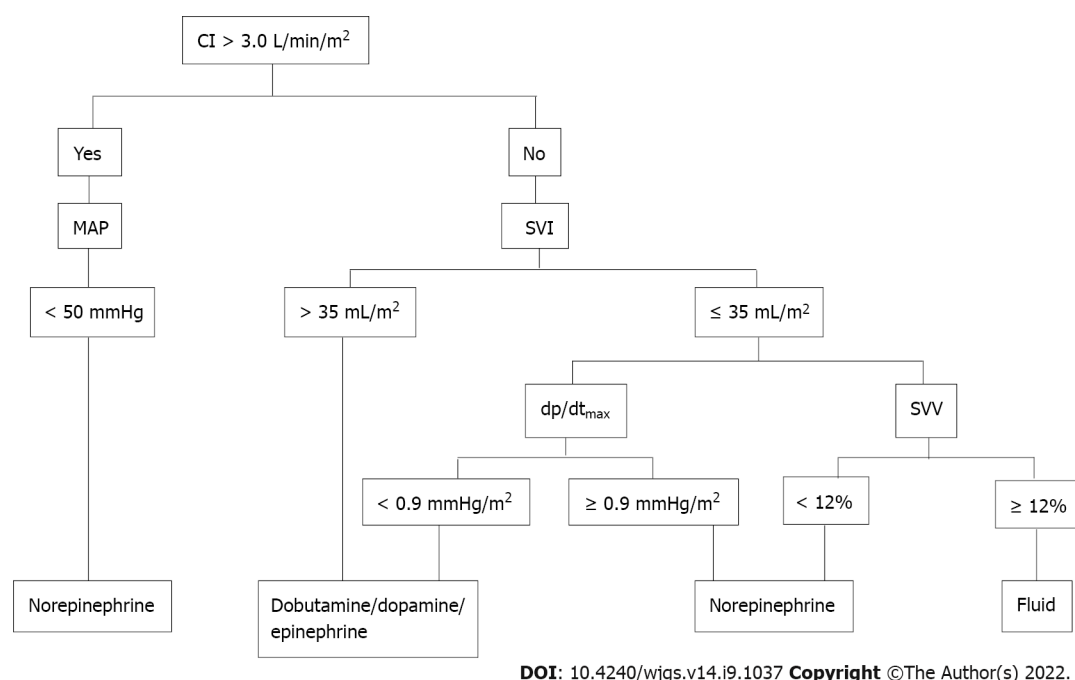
CI > 3.0 L/min/m$^2$

Yes

No

MAP

SVI

< 50 mmHg

> 35 mL/m$^2$

≤ 35 mL/m$^2$

dp/dt$_{max}$

SVV

< 0.9 mmHg/m$^2$

≥ 0.9 mmHg/m$^2$

< 12%

≥ 12%

Norepinephrine

Dobutamine/dopamine/epinephrine

Norepinephrine

Fluid

**DOI**: 10.4240/wjgs.v14.i9.1037 **Copyright** ©The Author(s) 2022.